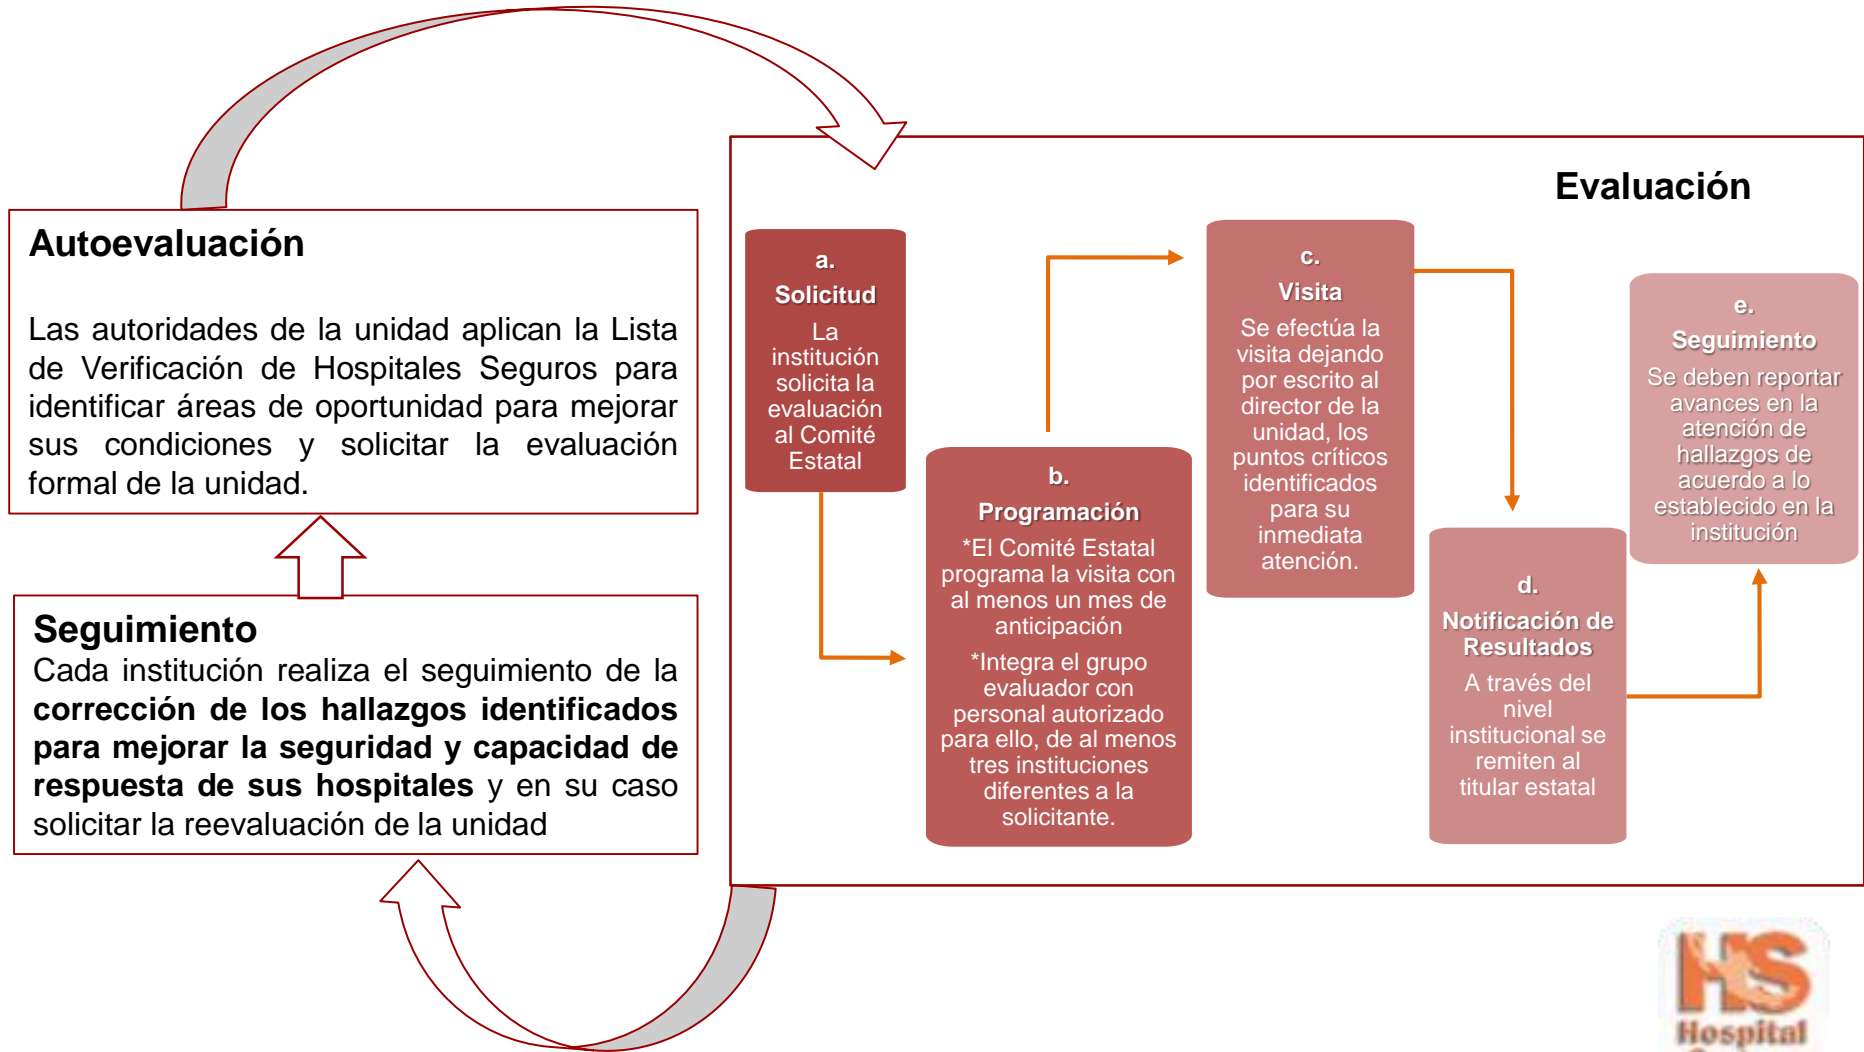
Autoevaluación

Las autoridades de la unidad aplican la Lista de Verificación de Hospitales Seguros para identificar áreas de oportunidad para mejorar sus condiciones y solicitar la evaluación formal de la unidad.

Seguimiento
Cada institución realiza el seguimiento de la **corrección de los hallazgos identificados para mejorar la seguridad y capacidad de respuesta de sus hospitales** y en su caso solicitar la reevaluación de la unidad

Evaluación

a.
Solicitud
La institución solicita la evaluación al Comité Estatal

b.
Programación
*El Comité Estatal programa la visita con al menos un mes de anticipación
*Integra el grupo evaluador con personal autorizado para ello, de al menos tres instituciones diferentes a la solicitante.

c.
Visita
Se efectúa la visita dejando por escrito al director de la unidad, los puntos críticos identificados para su inmediata atención.

d.
Notificación de Resultados
A través del nivel institucional se remiten al titular estatal

e.
Seguimiento
Se deben reportar avances en la atención de hallazgos de acuerdo a lo establecido en la institución

HS
Hospital